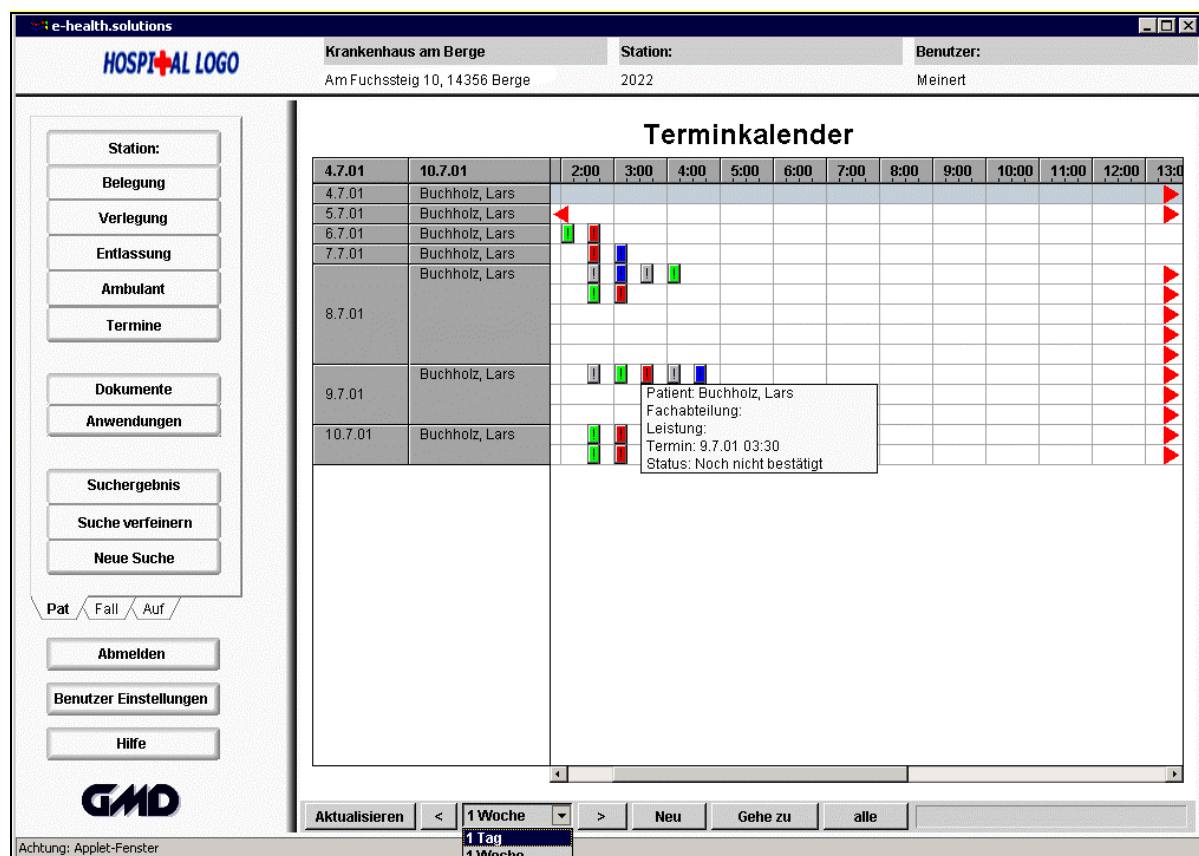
e-health.solutions

HOSPITAL LOGO

Krankenhaus am Berge
Am Fuchssteig 10, 14356 Berge

Station:
2022

Benutzer:
Meinert

Station:
Belegung
Verlegung
Entlassung
Ambulant
Termine

Dokumente
Anwendungen

Suchergebnis
Suche verfeinern
Neue Suche

Pat
Fall
Auf

Abmelden
Benutzer Einstellungen
Hilfe

GMD

Terminkalender

| 4.7.01 | 10.7.01 | 2:00 | 3:00 | 4:00 | 5:00 | 6:00 | 7:00 | 8:00 | 9:00 | 10:00 | 11:00 | 12:00 | 13:0 |
|---|---|---|---|---|---|---|---|---|---|---|---|---|---|
| 4.7.01 | Buchholz, Lars | | | | | | | | | | | | |
| 5.7.01 | Buchholz, Lars | | | | | | | | | | | | |
| 6.7.01 | Buchholz, Lars | ! ! | | | | | | | | | | | |
| 7.7.01 | Buchholz, Lars | ! | ! | | | | | | | | | | |
| 8.7.01 | Buchholz, Lars | ! ! | ! ! | ! | | | | | | | | | |
| 9.7.01 | Buchholz, Lars | ! ! | ! | ! ! | | | | | | | | | |
| 10.7.01 | Buchholz, Lars | ! ! | ! ! | | | | | | | | | | |

Patient: Buchholz, Lars
Fachabteilung:
Leistung:
Termin: 9.7.01 03:30
Status: Noch nicht bestätigt

Aktualisieren
<
1 Woche
>
Neu
Gehe zu
alle

1 Tag
1 Woche

Achtung: Applet-Fenster